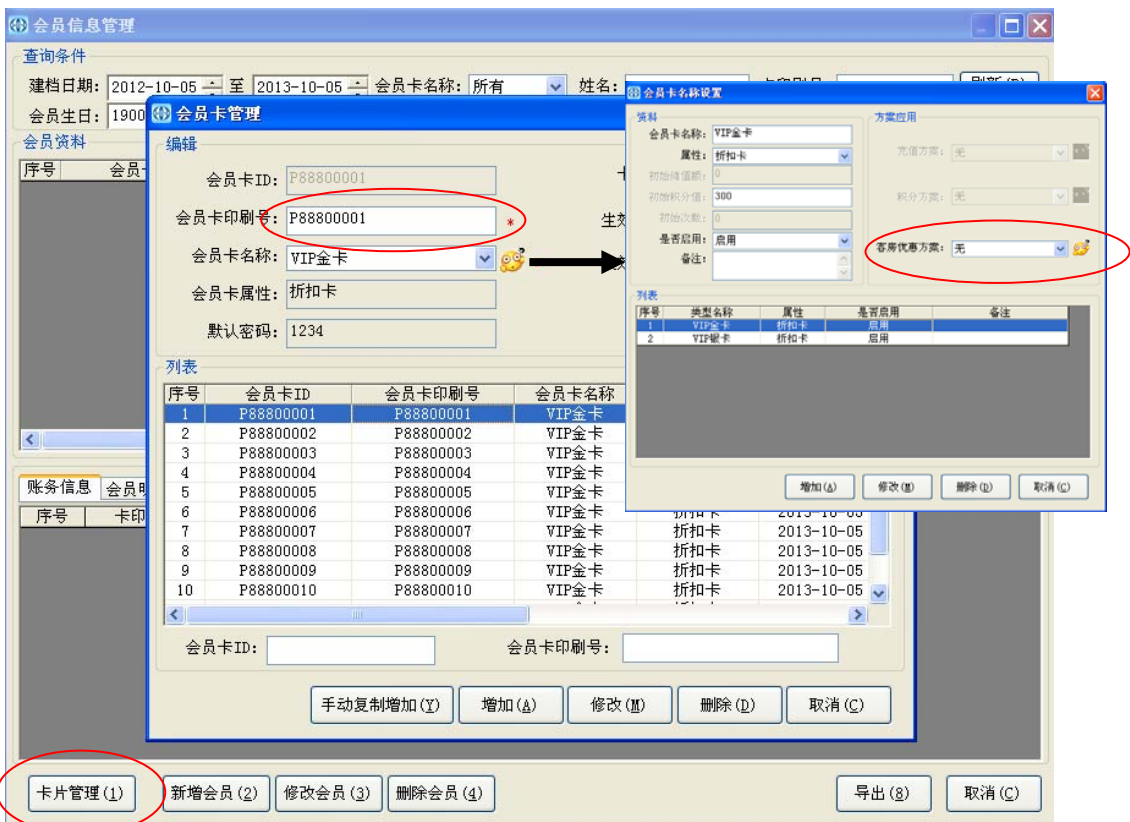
会员信息管理

查询条件
建档日期: 2012-10-05 至 2013-10-05 会员卡名称: 所有 姓名:
会员生日: 1900

会员资料
序号 会员

账务信息 会员
序号 卡印

会员卡管理
编辑
会员卡ID: P88800001
会员卡印刷号: P88800001 *
会员卡名称: VIP金卡
会员卡属性: 折扣卡
默认密码: 1234

列表

| 序号 | 会员卡ID | 会员卡印刷号 | 会员卡名称 | | |
|---|---|---|---|---|---|
| 1 | P88800001 | P88800001 | VIP金卡 | | |
| 2 | P88800002 | P88800002 | VIP金卡 | | |
| 3 | P88800003 | P88800003 | VIP金卡 | | |
| 4 | P88800004 | P88800004 | VIP金卡 | | |
| 5 | P88800005 | P88800005 | VIP金卡 | | |
| 6 | P88800006 | P88800006 | VIP金卡 | 折扣卡 | 2013-10-05 |
| 7 | P88800007 | P88800007 | VIP金卡 | 折扣卡 | 2013-10-05 |
| 8 | P88800008 | P88800008 | VIP金卡 | 折扣卡 | 2013-10-05 |
| 9 | P88800009 | P88800009 | VIP金卡 | 折扣卡 | 2013-10-05 |
| 10 | P88800010 | P88800010 | VIP金卡 | 折扣卡 | 2013-10-05 |

会员卡ID: 会员卡印刷号:

手动复制增加(Y) 增加(A) 修改(M) 删除(D) 取消(C)

会员卡名称设置
资料
会员卡名称: VIP金卡
属性: 折扣卡
初始储值额: 0
初始积分值: 300
初始次数: 0
是否启用: 启用
备注:

方案应用
充值方案: 无
积分方案: 无
客房优惠方案: 无

列表

| 序号 | 类型名称 | 属性 | 是否启用 | 备注 |
|---|---|---|---|---|
| 1 | VIP金卡 | 折扣卡 | 启用 | |
| 2 | VIP银卡 | 折扣卡 | 启用 | |

增加(A) 修改(M) 删除(D) 取消(C)

卡片管理(1) 新增会员(2) 修改会员(3) 删除会员(4) 导出(8) 取消(C)